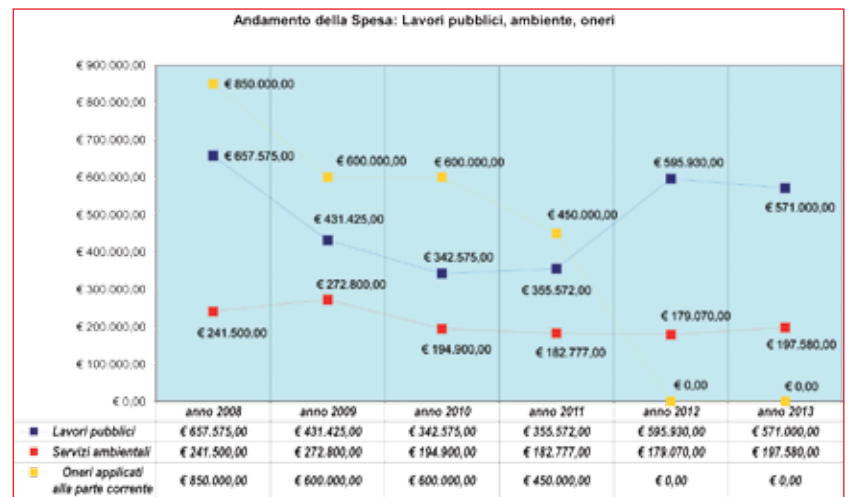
Andamento della Spesa: Lavori pubblici, ambiente, oneri

€ 900.000,00
€ 800.000,00
€ 700.000,00
€ 600.000,00
€ 500.000,00
€ 400.000,00
€ 300.000,00
€ 200.000,00
€ 100.000,00
€ 0,00

€ 850.000,00
€ 657.575,00
€ 600.000,00
€ 600.000,00
€ 595.930,00
€ 431.425,00
€ 450.000,00
€ 571.000,00
€ 342.575,00
€ 355.572,00
€ 272.800,00
€ 241.500,00
€ 179.070,00
€ 194.900,00
€ 182.777,00
€ 197.580,00
€ 0,00
€ 0,00

| | anno 2008 | anno 2009 | anno 2010 | anno 2011 | anno 2012 | anno 2013 |
|---|---|---|---|---|---|---|
| Lavori pubblici | € 657.575,00 | € 431.425,00 | € 342.575,00 | € 355.572,00 | € 595.930,00 | € 571.000,00 |
| Servizi ambientali | € 241.500,00 | € 272.800,00 | € 194.900,00 | € 182.777,00 | € 179.070,00 | € 197.580,00 |
| Oneri applicati alla parte corrente | € 850.000,00 | € 600.000,00 | € 600.000,00 | € 450.000,00 | € 0,00 | € 0,00 |